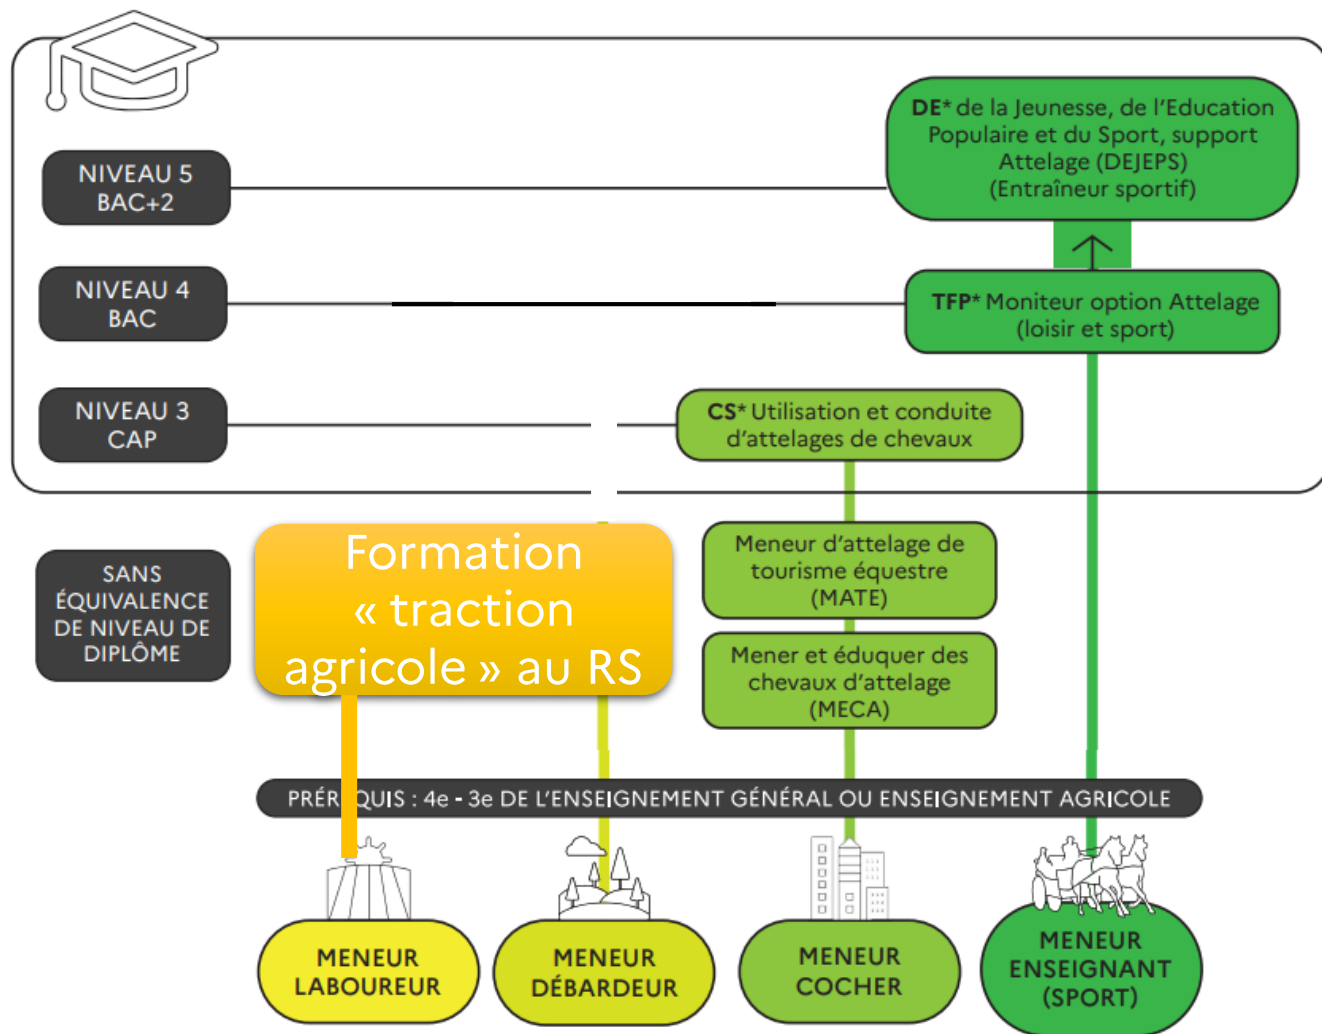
NIVEAU 5
BAC+2

NIVEAU 4
BAC

NIVEAU 3
CAP

SANS ÉQUIVALENCE DE NIVEAU DE DIPLÔME

DE* de la Jeunesse, de l'Education Populaire et du Sport, support Attelage (DEJEPS) (Entraîneur sportif)

TFP* Moniteur option Attelage (loisir et sport)

CS* Utilisation et conduite d'attelages de chevaux

Formation « traction agricole » au RS

Meneur d'attelage de tourisme équestre (MATE)

Mener et éduquer des chevaux d'attelage (MECA)

PRÉR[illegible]QUIS : 4e - 3e DE L'ENSEIGNEMENT GÉNÉRAL OU ENSEIGNEMENT AGRICOLE

MENEUR LABOUREUR

MENEUR DÉBARDEUR

MENEUR COCHER

MENEUR ENSEIGNANT (SPORT)